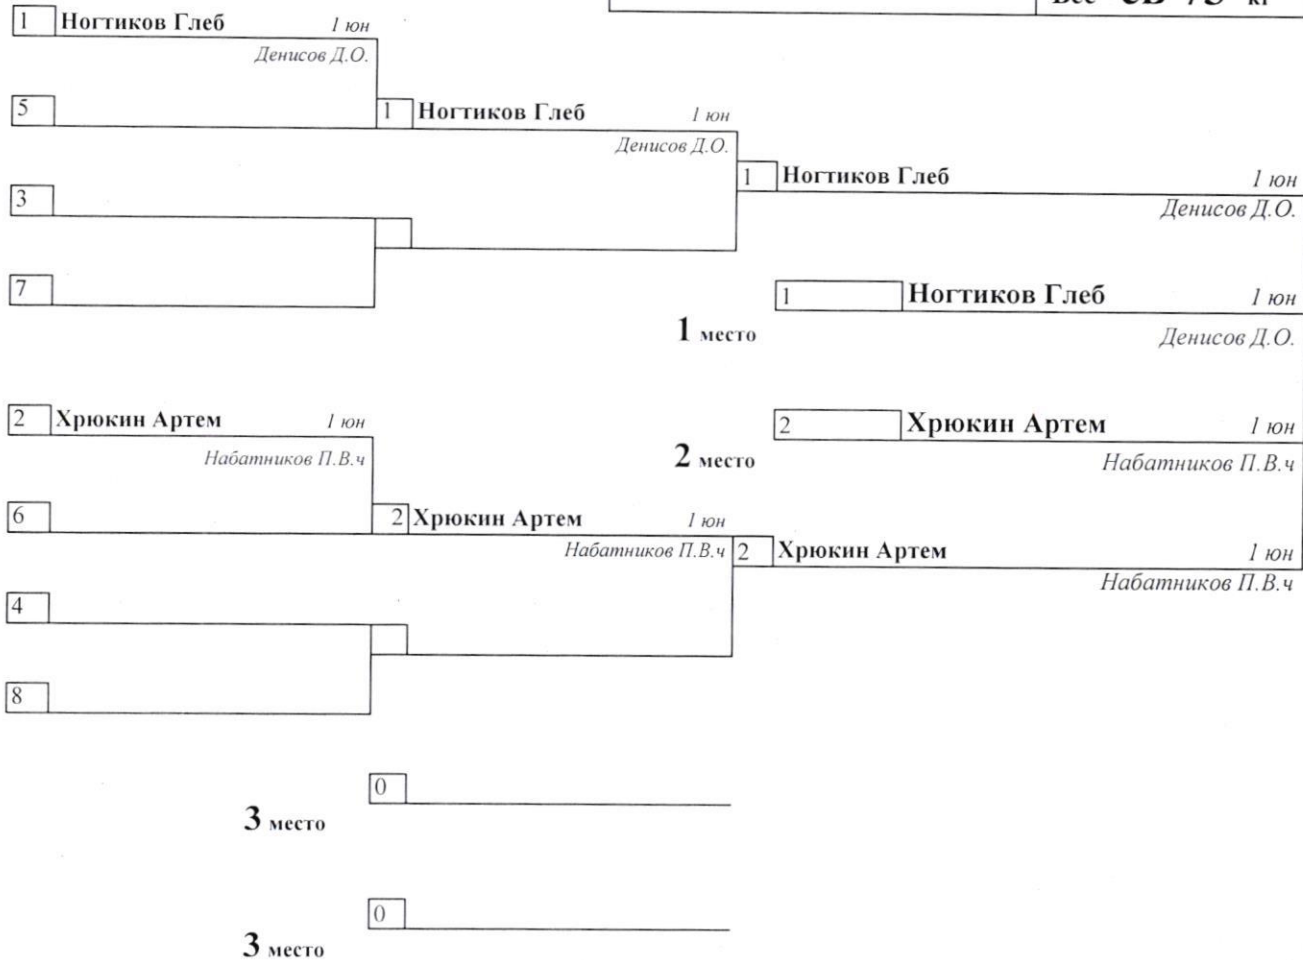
Вес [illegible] кг

1 Ногтиков Глеб 1 юн
Денисов Д.О.

5

1 Ногтиков Глеб 1 юн
Денисов Д.О.

3

7

1 Ногтиков Глеб 1 юн
Денисов Д.О.

1 Ногтиков Глеб 1 юн
Денисов Д.О.

1 место

2 Хрюкин Артем 1 юн
Набатников П.В.ч

2 Хрюкин Артем 1 юн
Набатников П.В.ч

2 место

6

2 Хрюкин Артем 1 юн
Набатников П.В.ч

2 Хрюкин Артем 1 юн
Набатников П.В.ч

4

8

0
3 место

0
3 место